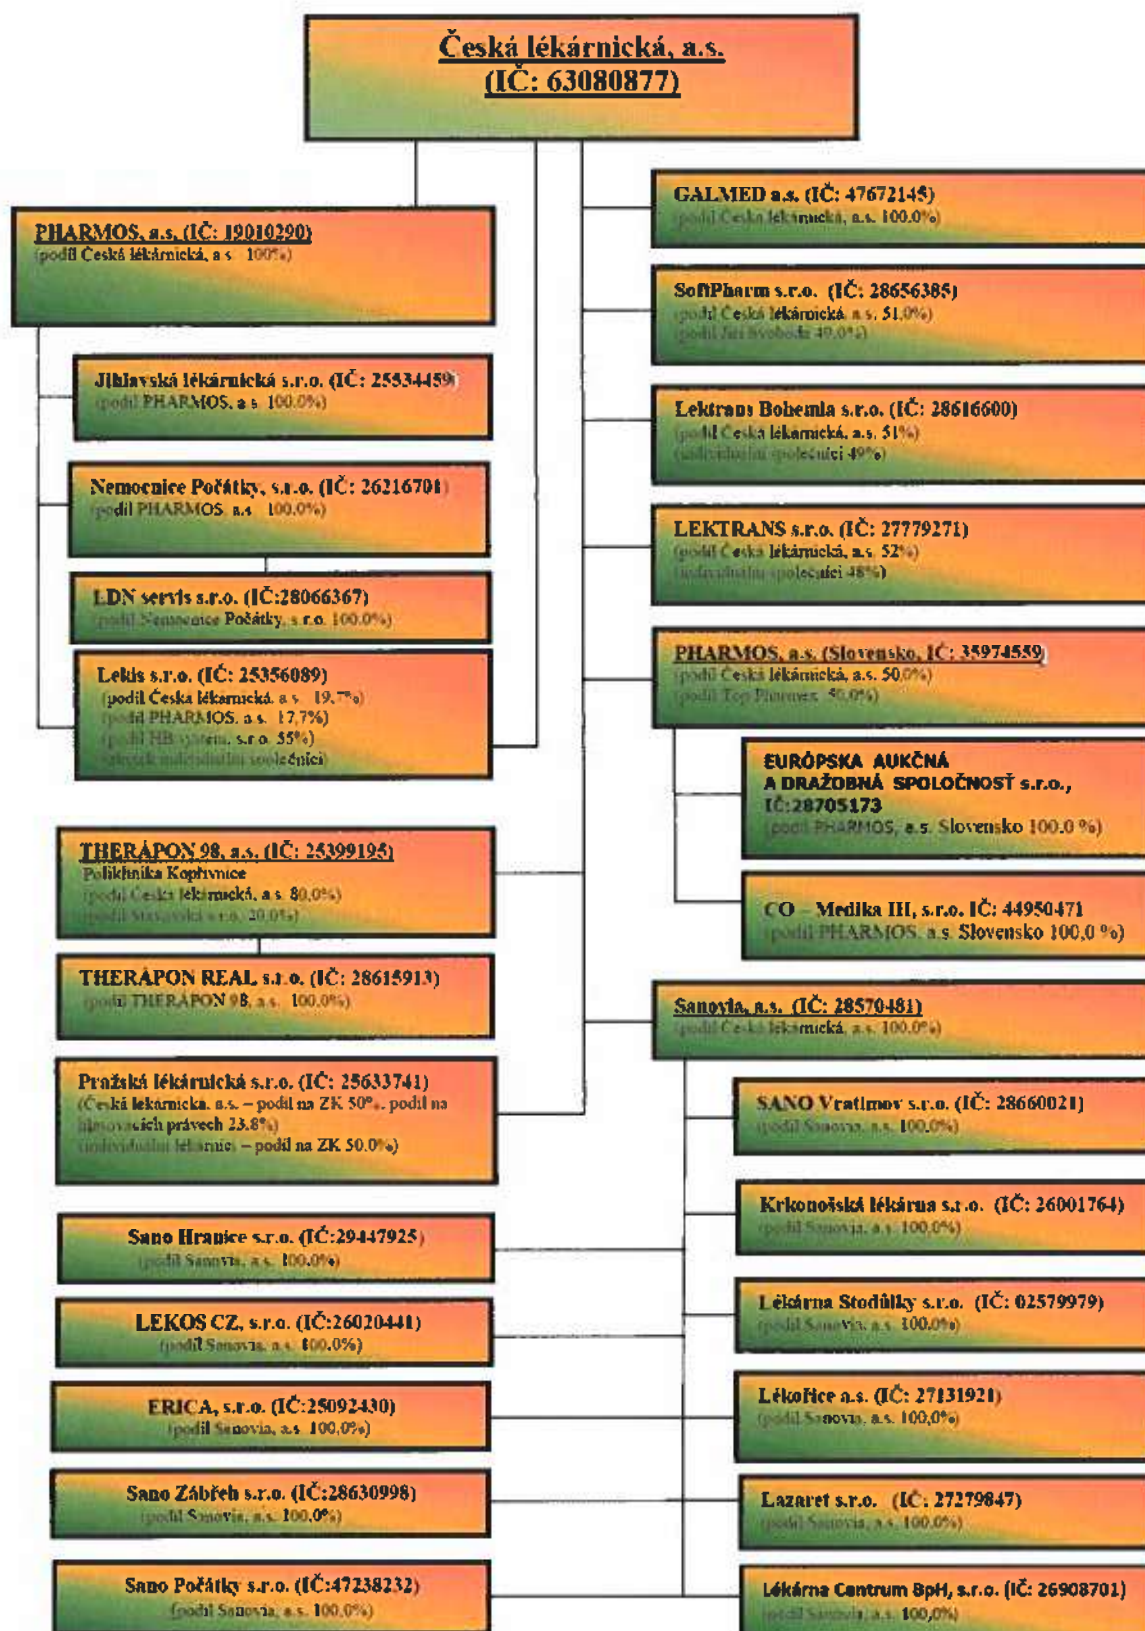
Česká lékárnická, a.s.
(IČ: 63080877)

PHARMOS, a.s. (IČ: 19010290)
(podíl Česká lékárnická, a.s. 100%)

Jihlavská lékárnická s.r.o. (IČ: 25534459)
(podíl PHARMOS, a.s. 100.0%)

Nemocnice Počátky, s.r.o. (IČ: 26216701)
(podíl PHARMOS, a.s. 100.0%)

LDN servis s.r.o. (IČ:28066367)
(podíl Nemocnice Počátky, s.r.o. 100.0%)

Lekis s.r.o. (IČ: 25356089)
(podíl Česká lékárnická, a.s. 19,7%)
(podíl PHARMOS, a.s. 17,7%)
(podíl HB systems, s.r.o. 55%)
(zbytek individuální společníci)

THERÁPON 98, a.s. (IČ: 25399195)
Poliklinika Kopřivnice
(podíl Česká lékárnická, a.s. 80,0%)
(podíl Stavarská s.r.o. 20,0%)

THERÁPON REAL s.r.o. (IČ: 28615913)
(podíl THERÁPON 98, a.s. 100.0%)

Pražská lékárnická s.r.o. (IČ: 25633741)
(Česká lékárnická, a.s. – podíl na ZK 50%, podíl na hlasovacích právech 23,8%)
(individuální lékárníci – podíl na ZK 50.0%)

Sano Hranice s.r.o. (IČ:29447925)
(podíl Sanovia, a.s. 100.0%)

LEKOS CZ, s.r.o. (IČ:26020441)
(podíl Sanovia, a.s. 100.0%)

ERICA, s.r.o. (IČ:25092430)
(podíl Sanovia, a.s. 100.0%)

Sano Zábřeh s.r.o. (IČ:28630998)
(podíl Sanovia, a.s. 100.0%)

Sano Počátky s.r.o. (IČ:47238232)
(podíl Sanovia, a.s. 100.0%)

GALMED a.s. (IČ: 47672145)
(podíl Česká lékárnická, a.s. 100.0%)

SoftPharm s.r.o. (IČ: 28656385)
(podíl Česká lékárnická, a.s. 51.0%)
(podíl Jiří Svoboda 49.0%)

Lektrans Bohemia s.r.o. (IČ: 28616600)
(podíl Česká lékárnická, a.s. 51%)
(individuální společníci 49%)

LEKTRANS s.r.o. (IČ: 27779271)
(podíl Česká lékárnická, a.s. 52%)
(individuální společníci 48%)

PHARMOS, a.s. (Slovensko, IČ: 35974559)
(podíl Česká lékárnická, a.s. 50,0%)
(podíl Top Pharmex 50,0%)

EURÓPSKA AUKČNÁ A DRAŽOBNÁ SPOLOČNOSŤ s.r.o., IČ:28705173
(podíl PHARMOS, a.s. Slovensko 100.0 %)

CO – Medika III, s.r.o. IČ: 44950471
(podíl PHARMOS, a.s. Slovensko 100,0 %)

Sanovia, a.s. (IČ: 28570481)
(podíl Česká lékárnická, a.s. 100.0%)

SANO Vratimov s.r.o. (IČ: 28660021)
(podíl Sanovia, a.s. 100.0%)

Krkonošská lékárna s.r.o. (IČ: 26001764)
(podíl Sanovia, a.s. 100.0%)

Lékárna Stodůlky s.r.o. (IČ: 02579979)
(podíl Sanovia, a.s. 100.0%)

Lékořice a.s. (IČ: 27131921)
(podíl Sanovia, a.s. 100,0%)

Lazaret s.r.o. (IČ: 27279847)
(podíl Sanovia, a.s. 100.0%)

Lékárna Centrum BpH, s.r.o. (IČ: 26908701)
(podíl Sanovia, a.s. 100,0%)